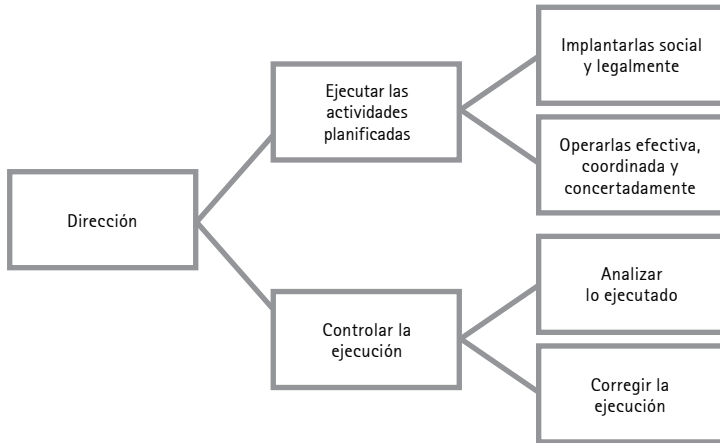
Dirección

Ejecutar las actividades planificadas

Implantarlas social y legalmente

Operarlas efectiva, coordinada y concertadamente

Controlar la ejecución

Analizar lo ejecutado

Corregir la ejecución